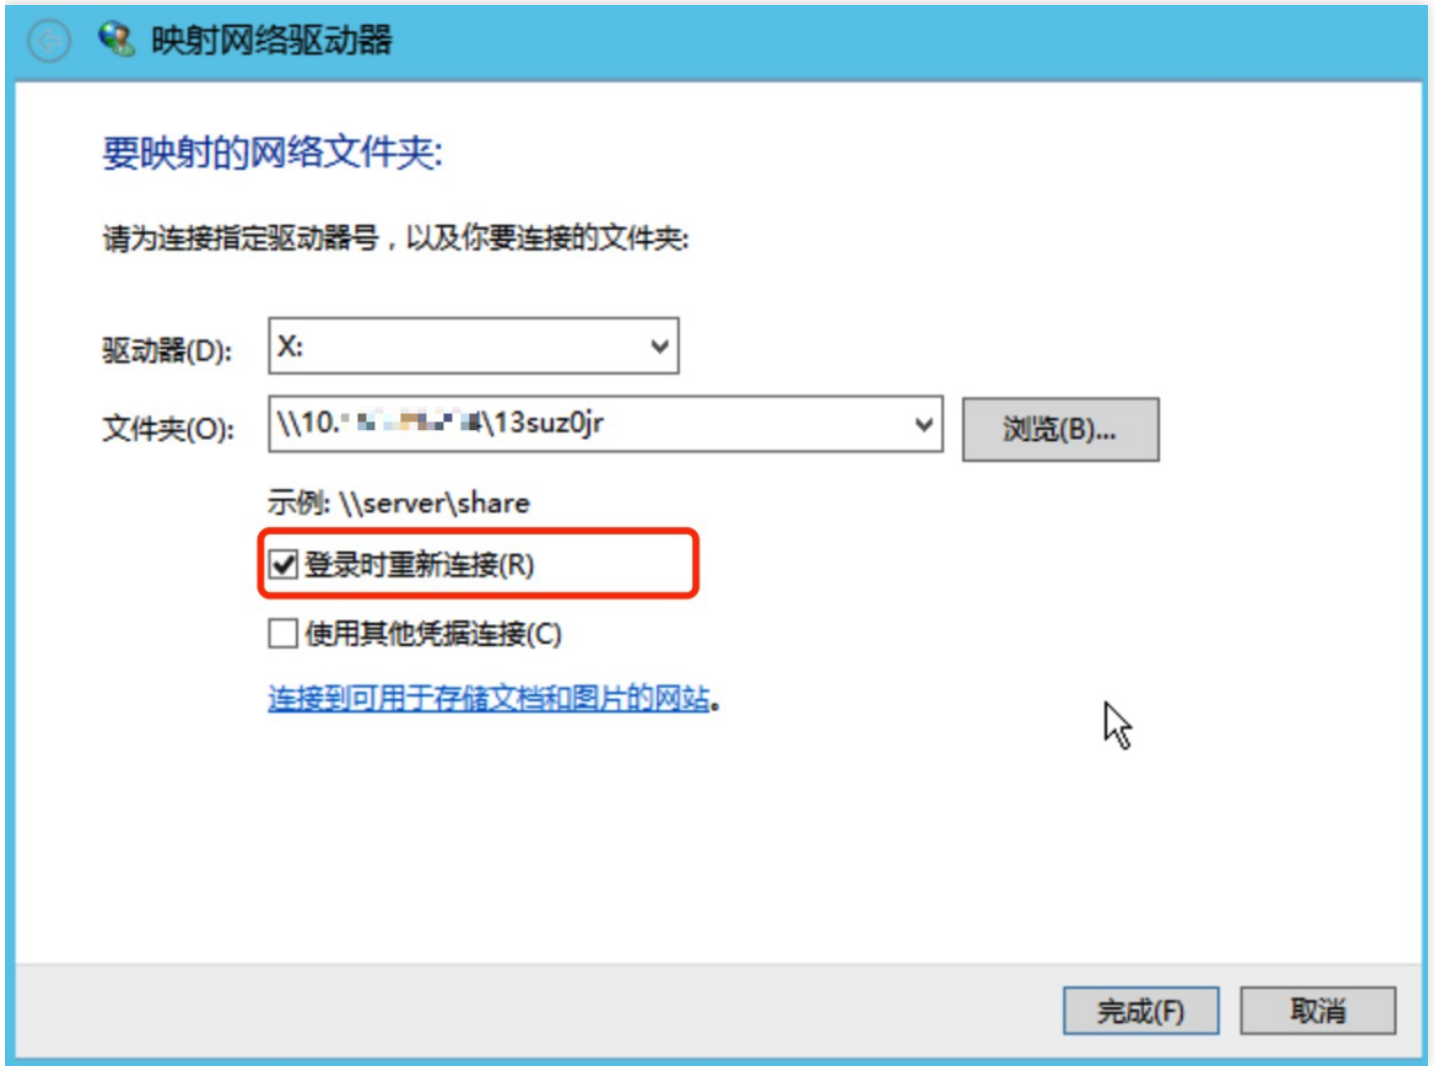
映射网络驱动器

要映射的网络文件夹:

请为连接指定驱动器号，以及你要连接的文件夹:

驱动器(D): X:

文件夹(O): \\10.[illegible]\13suz0jr

浏览(B)...

示例: \\server\share

登录时重新连接(R)

使用其他凭据连接(C)

连接到可用于存储文档和图片的网站。

完成(F)

取消